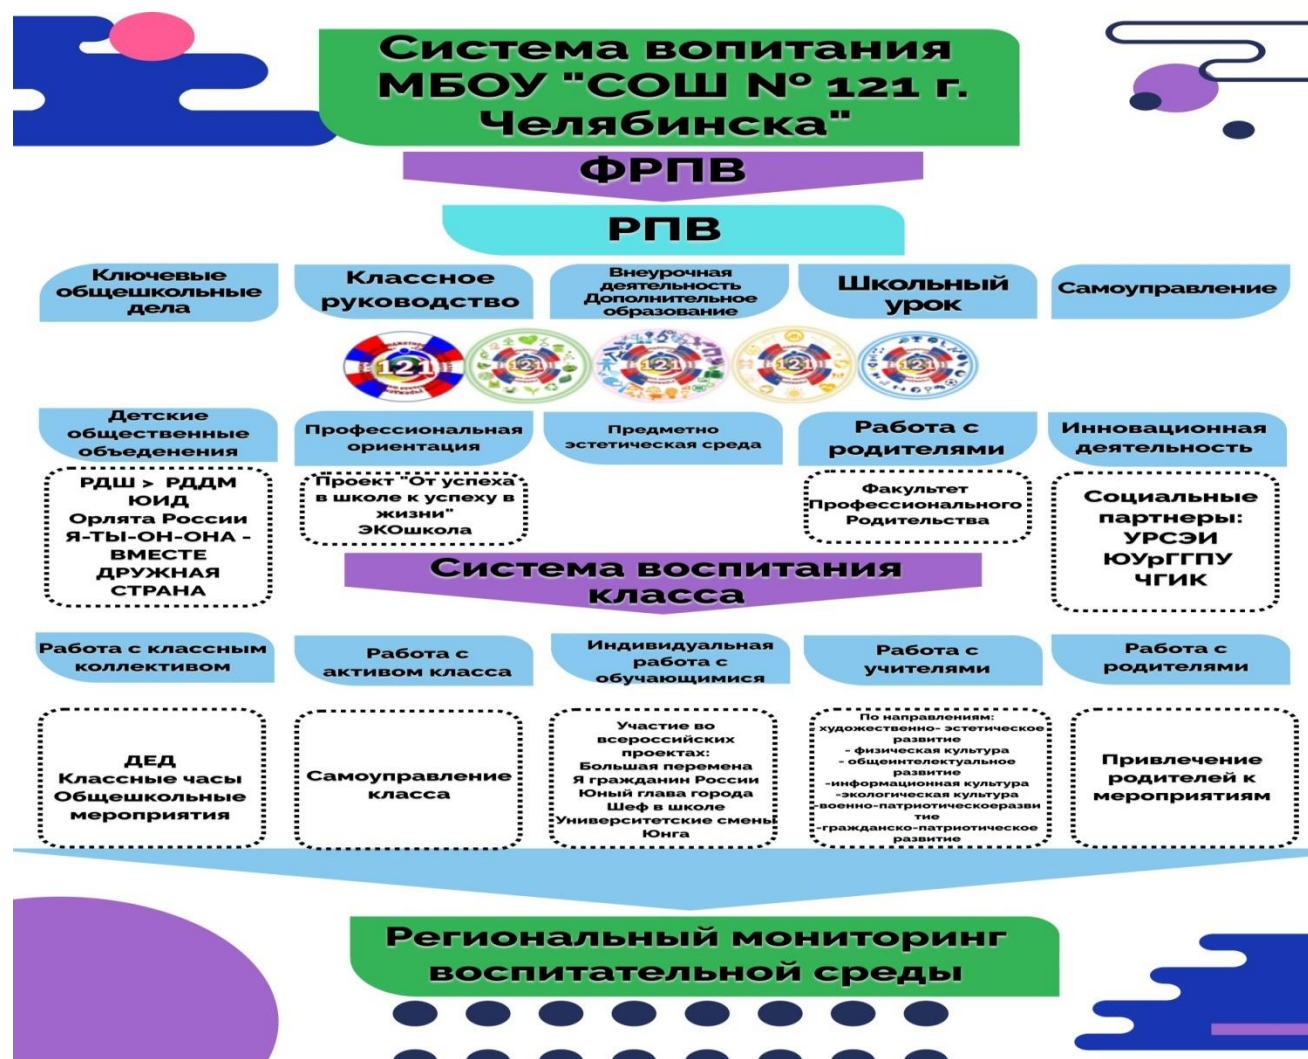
Система вопитания МБОУ "СОШ № 121 г. Челябинска"

ФРПВ

РПВ

Ключевые общешкольные дела

Классное руководство

Внеурочная деятельность Дополнительное образование

Школьный урок

Самоуправление

121

Детские общественные объеденения

Профессиональная ориентация

Предметно эстетическая среда

Работа с родителями

Инновационная деятельность

РДШ > РДДМ
ЮИД
Орлята России
Я-ТЫ-ОН-ОНА - ВМЕСТЕ ДРУЖНАЯ СТРАНА

Проект "От успеха в школе к успеху в жизни"
ЭКОшкола

Факультет Профессионального Родительства

Социальные партнеры:
УРСЭИ
ЮУрГГПУ
ЧГИК

Система воспитания класса

Работа с классным коллективом

Работа с активом класса

Индивидуальная работа с обучающимися

Работа с учителями

Работа с родителями

ДЕД
Классные часы
Общешкольные мероприятия

Самоуправление класса

Участие во всероссийских проектах:
Большая перемена
Я гражданин России
Юный глава города
Шеф в школе
Университетские смены
Юнга

По направлениям:
художественно- эстетическое развитие
- физическая культура
- общеинтелектуальное развитие
-информационная культура
-экологическая культура
-военно-патриотическоеразвитие
-гражданско-патриотическое развитие

Привлечение родителей к мероприятиям

Региональный мониторинг воспитательной среды